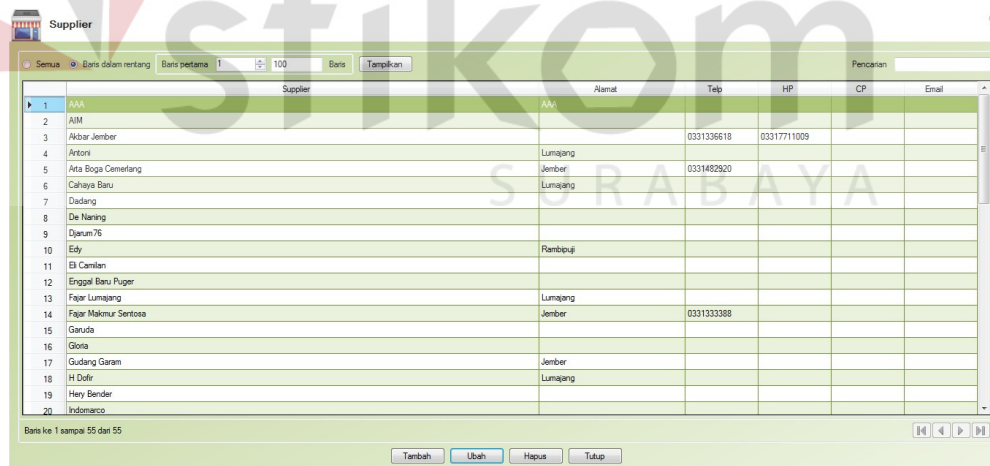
Supplier

stikom SURABAYA

Semua Baris dalam rentang Baris pertama 1 100 Baris Tampilkan Pencarian

| | Supplier | Alamat | Telp | HP | CP | Email |
|---|---|---|---|---|---|---|
| 1 | AAA | AAA | | | | |
| 2 | AIM | | | | | |
| 3 | Akbar Jember | | 0331336618 | 03317711009 | | |
| 4 | Antoni | Lumajang | | | | |
| 5 | Arta Boga Cemerlang | Jember | 0331482920 | | | |
| 6 | Cahaya Baru | Lumajang | | | | |
| 7 | Dadang | | | | | |
| 8 | De Naning | | | | | |
| 9 | Djarum76 | | | | | |
| 10 | Edy | Rambipuji | | | | |
| 11 | Eli Camilan | | | | | |
| 12 | Enggal Baru Puger | | | | | |
| 13 | Fajar Lumajang | Lumajang | | | | |
| 14 | Fajar Makmur Sentosa | Jember | 0331333388 | | | |
| 15 | Garuda | | | | | |
| 16 | Gloria | | | | | |
| 17 | Gudang Garam | Jember | | | | |
| 18 | H Dofir | Lumajang | | | | |
| 19 | Hery Bender | | | | | |
| 20 | Indomarco | | | | | |

Baris ke 1 sampai 55 dari 55

Tambah Ubah Hapus Tutup